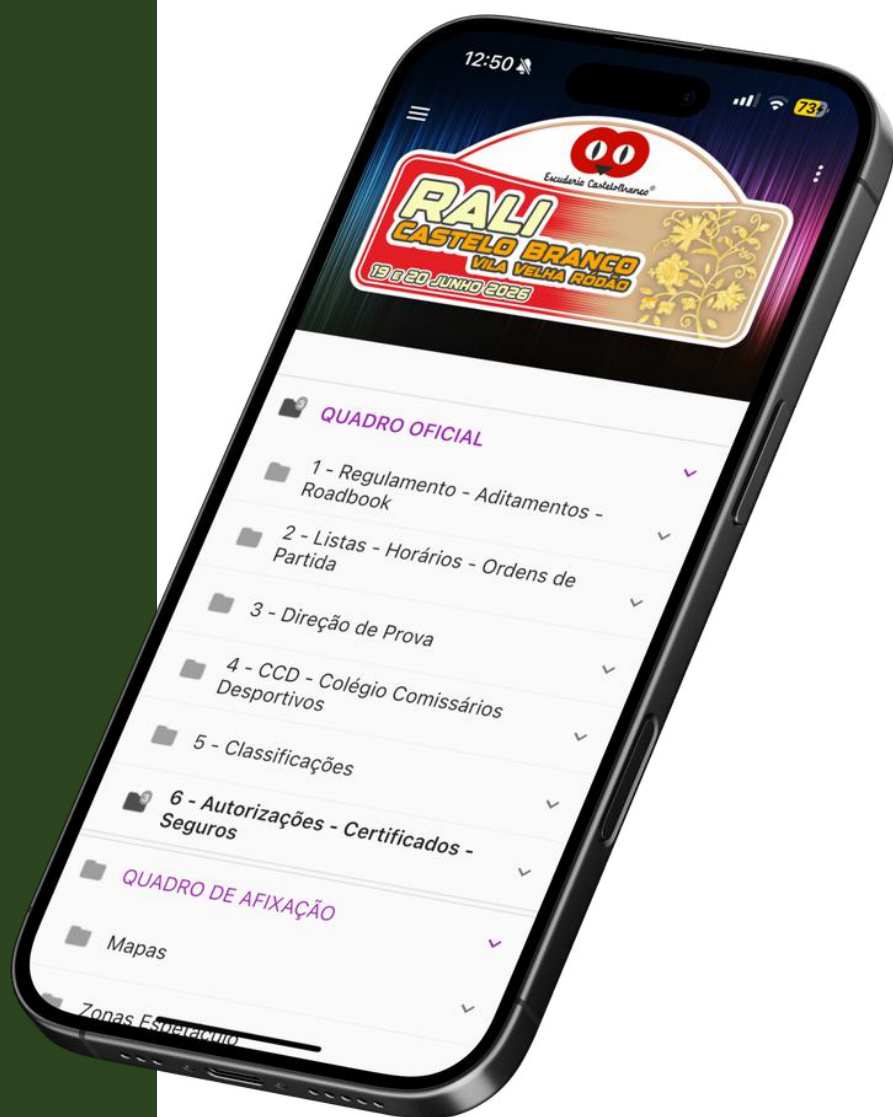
12:50

73

Escuderia CasteloBranco®

RALI CASTELO BRANCO VILA VELHA RODÃO

19 e 20 JUNHO 2026

QUADRO OFICIAL

1 - Regulamento - Aditamentos - Roadbook

2 - Listas - Horários - Ordens de Partida

3 - Direção de Prova

4 - CCD - Colégio Comissários Desportivos

5 - Classificações

6 - Autorizações - Certificados - Seguros

QUADRO DE AFIXAÇÃO

Mapas

Zonas Espetáculo